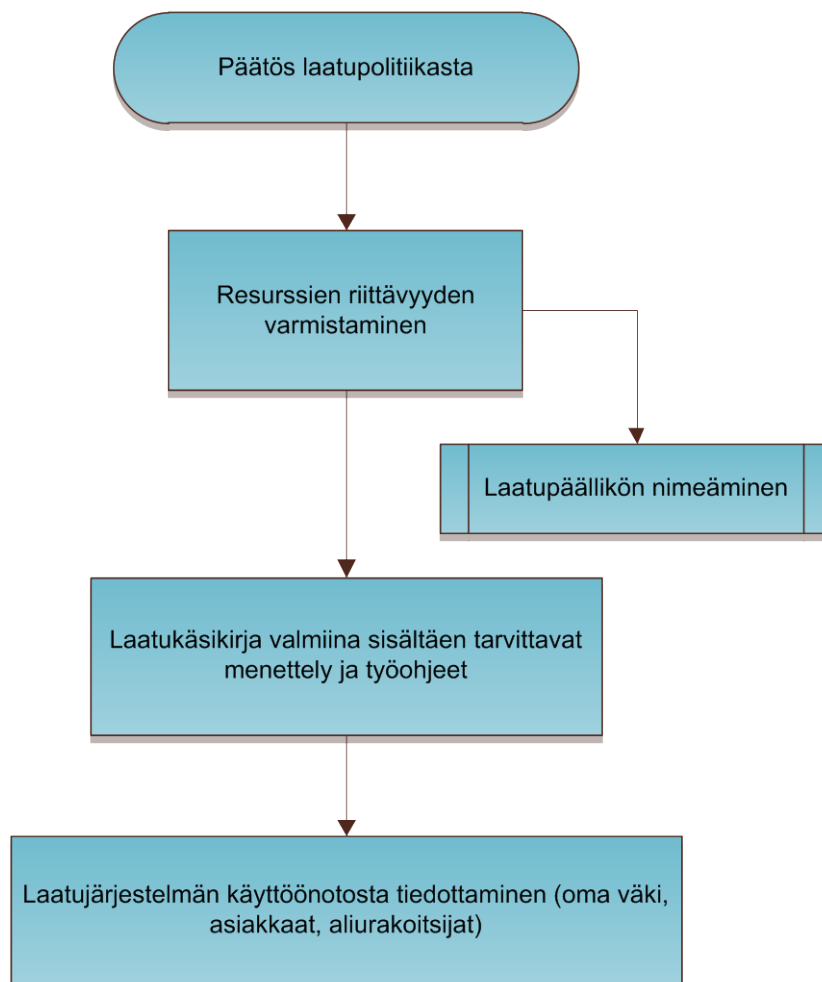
Päätös laatupolitiikasta

Resurssien riittävyyden varmistaminen

Laatupäällikön nimeäminen

Laatukäsikirja valmiina sisältäen tarvittavat menettely ja työohjeet

Laatujärjestelmän käyttöönotosta tiedottaminen (oma väki, asiakkaat, aliurakoitsijat)